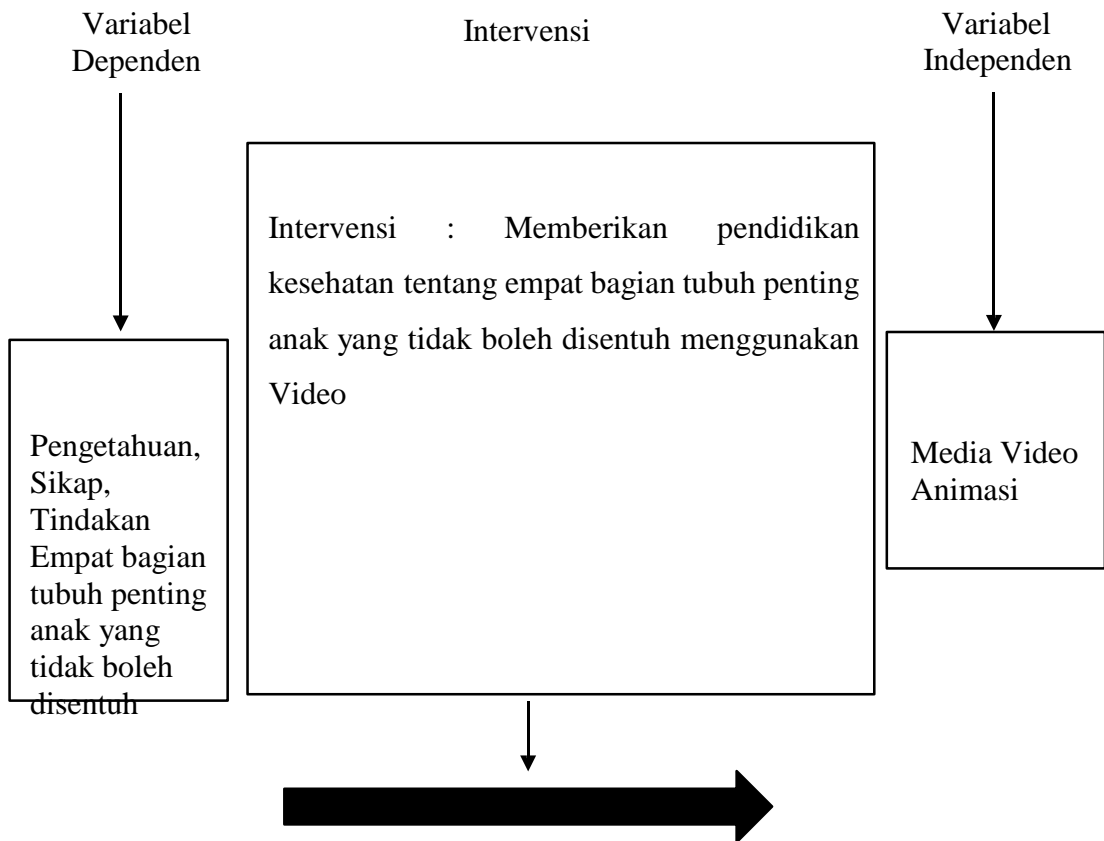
Variabel Dependen

Intervensi

Variabel Independen

Intervensi : Memberikan pendidikan kesehatan tentang empat bagian tubuh penting anak yang tidak boleh disentuh menggunakan Video

Pengetahuan, Sikap, Tindakan Empat bagian tubuh penting anak yang tidak boleh disentuh

Media Video Animasi